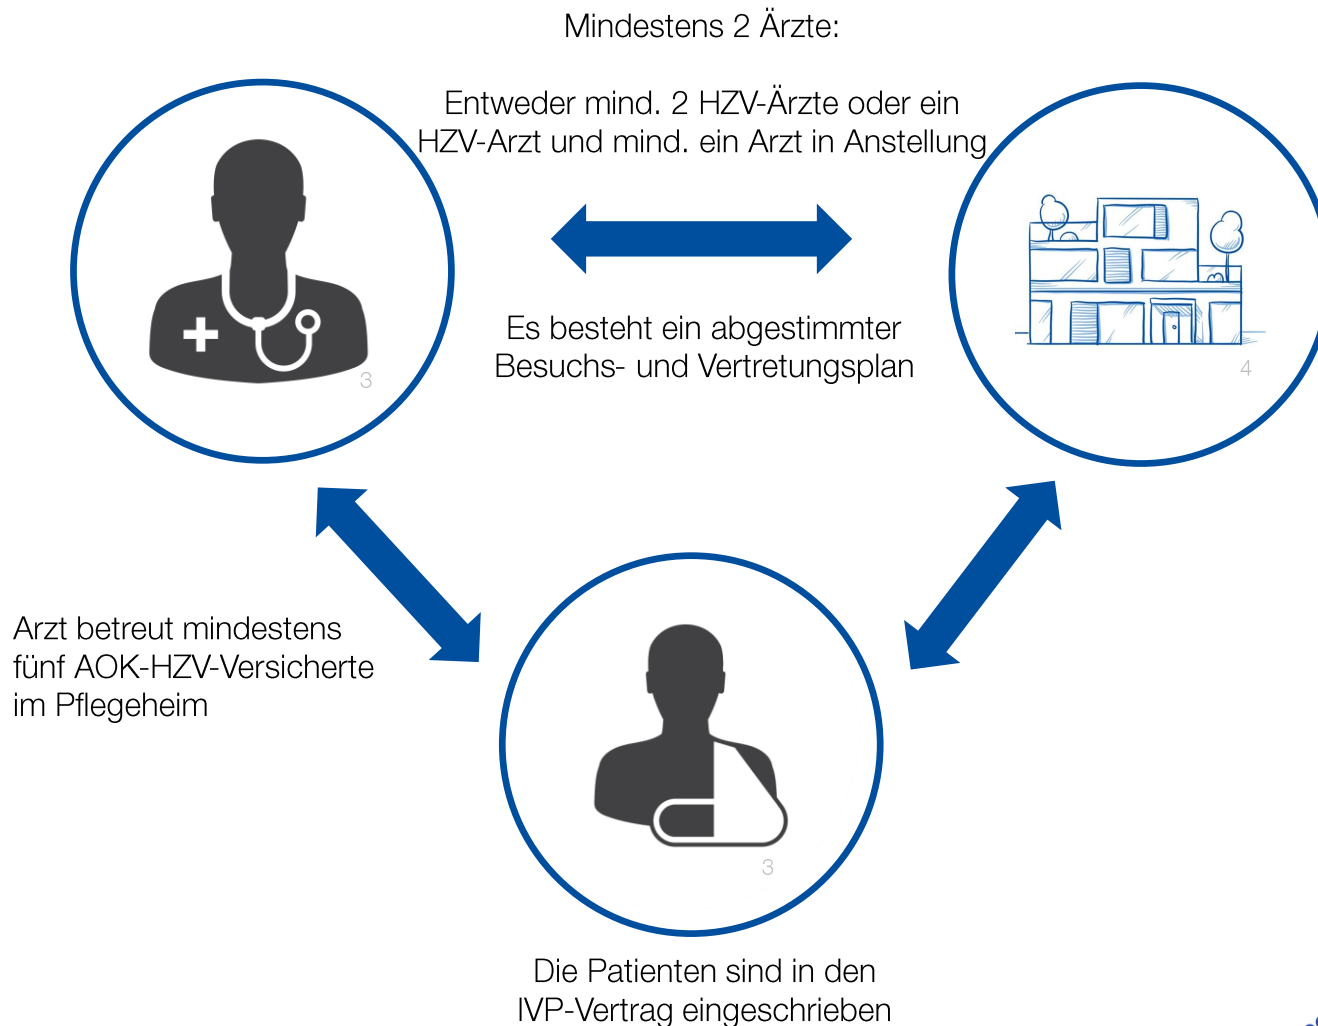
Mindestens 2 Ärzte:

Entweder mind. 2 HZV-Ärzte oder ein HZV-Arzt und mind. ein Arzt in Anstellung

3

Es besteht ein abgestimmter Besuchs- und Vertretungsplan

4

Arzt betreut mindestens fünf AOK-HZV-Versicherte im Pflegeheim

3

Die Patienten sind in den IVP-Vertrag eingeschrieben